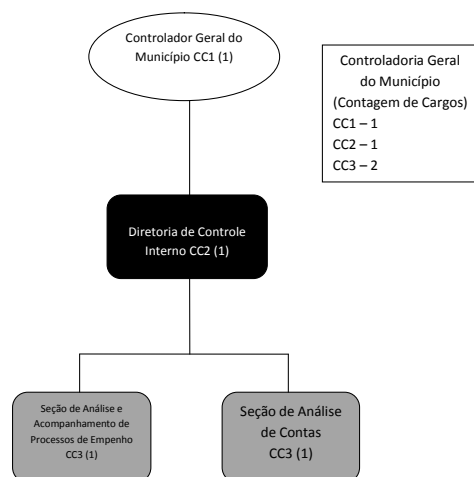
Controlador Geral do Município CC1 (1)

Controladoria Geral do Município (Contagem de Cargos)
CC1 – 1
CC2 – 1
CC3 – 2

Diretoria de Controle Interno CC2 (1)

Seção de Análise e Acompanhamento de Processos de Empenho CC3 (1)

Seção de Análise de Contas CC3 (1)